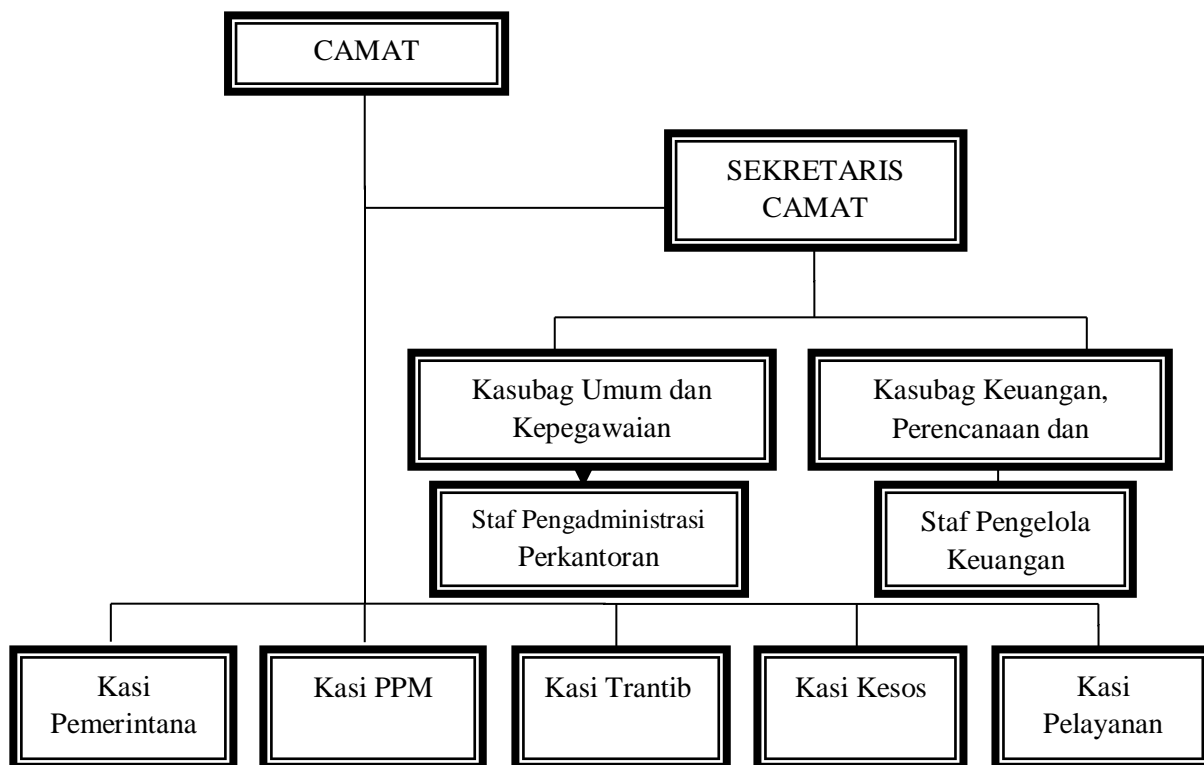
CAMAT

SEKRETARIS CAMAT

Kasubag Umum dan Kepegawaian

Kasubag Keuangan, Perencanaan dan

Staf Pengadministrasi Perkantoran

Staf Pengelola Keuangan

Kasi Pemerintana

Kasi PPM

Kasi Trantib

Kasi Kesos

Kasi Pelayanan